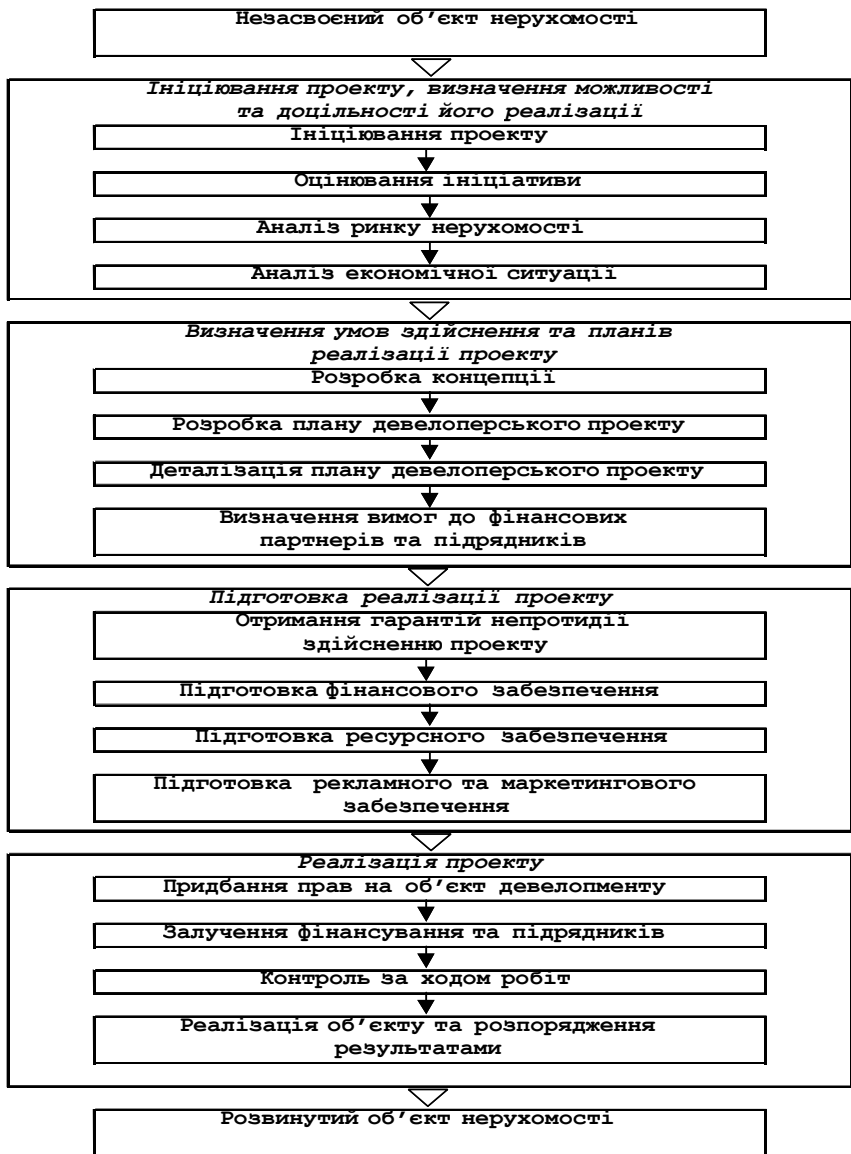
Незасвоєний об'єкт нерухомості

Ініціювання проекту, визначення можливості та доцільності його реалізації

Ініціювання проекту

Оцінювання ініціативи

Аналіз ринку нерухомості

Аналіз економічної ситуації

Визначення умов здійснення та планів реалізації проекту

Розробка концепції

Розробка плану девелоперського проекту

Деталізація плану девелоперського проекту

Визначення вимог до фінансових партнерів та підрядників

Підготовка реалізації проекту

Отримання гарантій непротидії здійсненню проекту

Підготовка фінансового забезпечення

Підготовка ресурсного забезпечення

Підготовка рекламного та маркетингового забезпечення

Реалізація проекту

Придбання прав на об'єкт девелопменту

Залучення фінансування та підрядників

Контроль за ходом робіт

Реалізація об'єкту та розпорядження результатами

Розвинутий об'єкт нерухомості